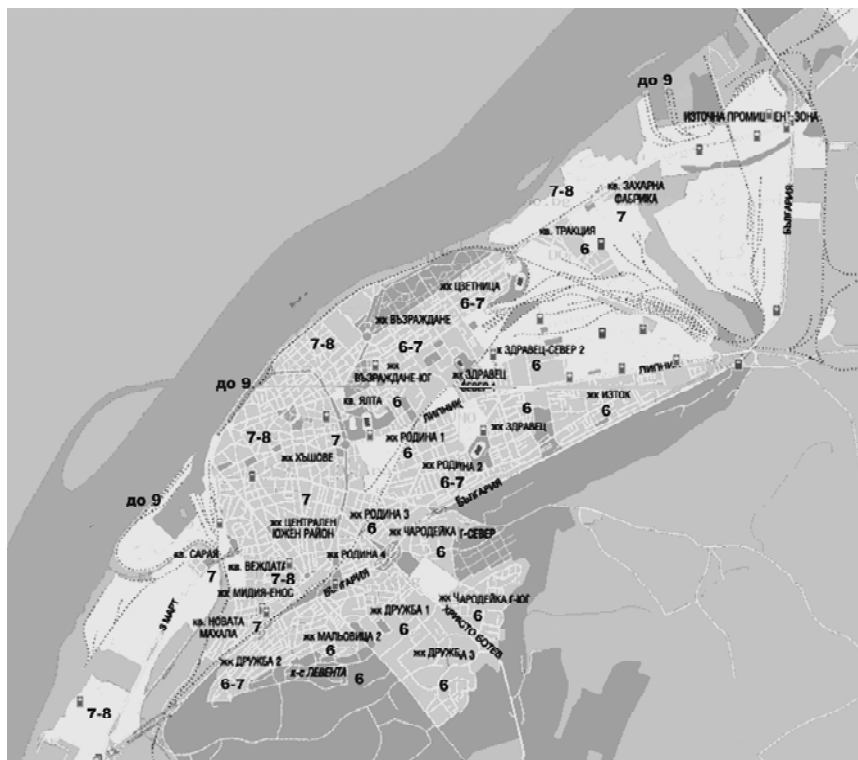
до 9
ИЗТОЧНА ПРОМИШЛЕНА ЗОНА
7-8
кв. ЗАХАРНА ФАБРИКА
7
БЪЛГАРИЯ
кв. ТРАКЦИЯ
6
жк ЦВЕТНИЦА
6-7
жк ВЪЗРАЖДАНЕ
7-8
6-7
жк ЗДРАВЕЦ-СЕВЕР 2
жк ВЪЗРАЖДАНЕ-ЮГ
жк ЗДРАВЕЦ СЕВЕР 1
6
ЛИПНИК
до 9
кв. ЯЛТА
6
ЛИПНИК
6
жк ИЗТОК
6
жк ЗДРАВЕЦ
7-8
7
жк РОДИНА 1
6
жк ХЪШОВЕ
жк РОДИНА 2
6-7
до 9
7
БЪЛГАРИЯ
жк РОДИНА 3
6
жк ЧАРОДЕЙКА Г-СЕВЕР
жк ЦЕНТРАЛЕН ЮЖЕН РАЙОН
жк РОДИНА 4
6
кв. САРАЯ
кв. ВЕЖДАТА
7
7-8
БЪЛГАРИЯ
жк МИДИЯ-ЕНОС
жк ЧАРОДЕЙКА Г-ЮГ
6
3 МАРТ
кв. НОВАТА МАХАЛА
7
жк ДРУЖБА 1
6
ХРИСТО БОТЕВ
жк МАЛЬОВИЦА 2
6
жк ДРУЖБА 3
жк ДРУЖБА 2
6-7
з-с ЛЕВЕНТА
6
6
7-8